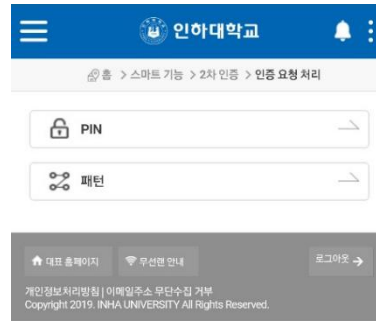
인하대학교

홈 > 스마트 기능 > 2차 인증 > 인증 요청 처리

PIN

패턴

대표 홈페이지

무선랜 안내

로그아웃

개인정보처리방침 | 이메일주소 무단수집 거부
Copyright 2019. INHA UNIVERSITY All Rights Reserved.